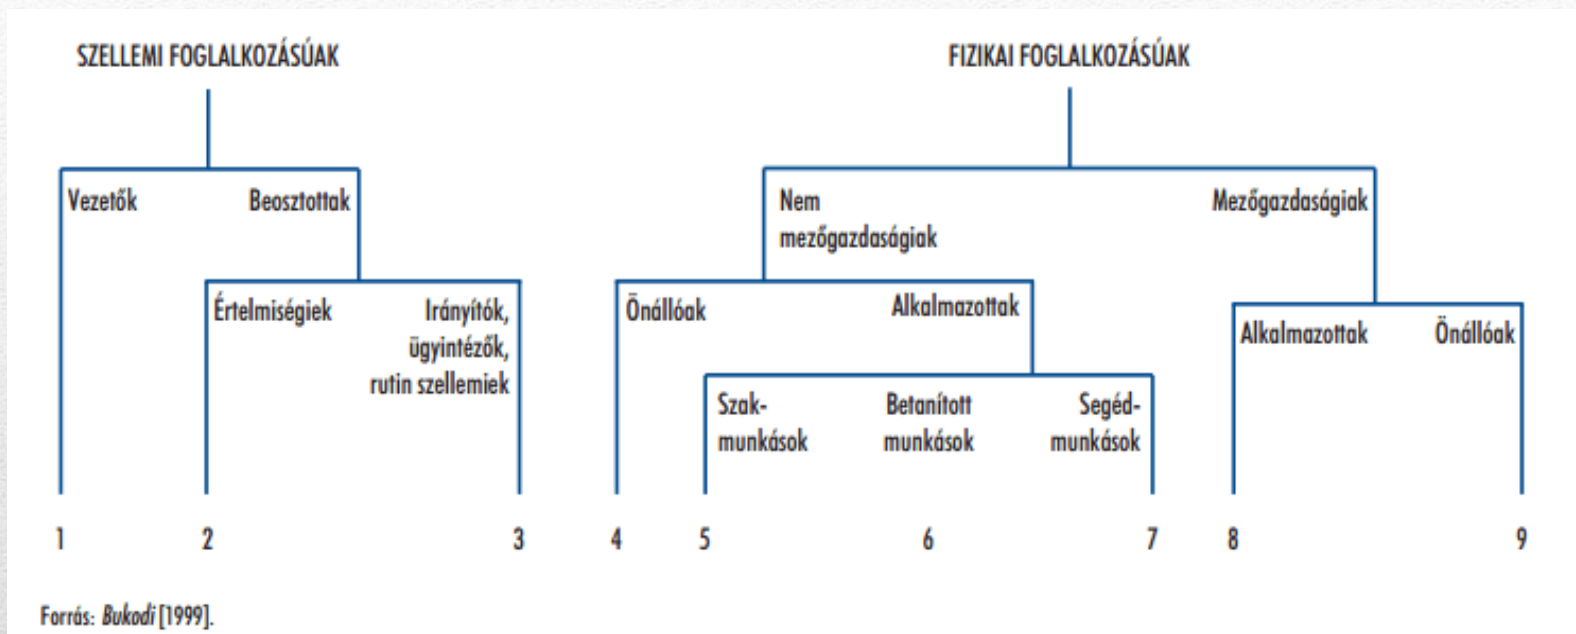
SZELLEMI FOGLALKOZÁSÚAK

FIZIKAI FOGLALKOZÁSÚAK

Vezetők

Beosztottak

Nem mezőgazdaságiak

Mezőgazdaságiak

Értelmiségiek

Irányítók, ügyintézők, rutin szellemiek

Önállóak

Alkalmazottak

Alkalmazottak

Önállóak

Szakmunkások

Betanított munkások

Segédmunkások

1

2

3

4

5

6

7

8

9

Forrás: Bukodi [1999].